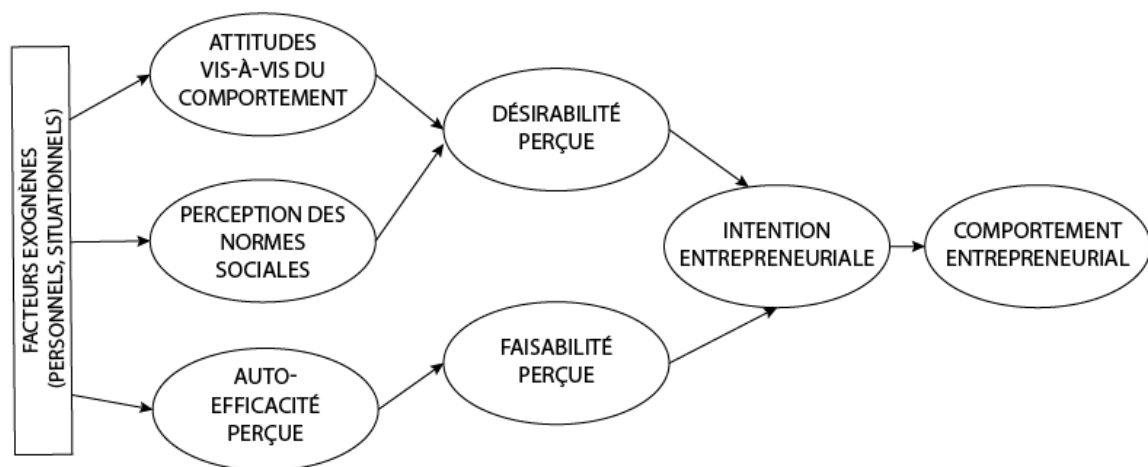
FACTEURS EXOGNÈNES (PERSONNELS, SITUATIONNELS)

ATTITUDES VIS-À-VIS DU COMPORTEMENT

PERCEPTION DES NORMES SOCIALES

AUTO-EFFICACITÉ PERÇUE

DÉSIRABILITÉ PERÇUE

FAISABILITÉ PERÇUE

INTENTION ENTREPRENEURIALE

COMPORTEMENT ENTREPRENEURIAL